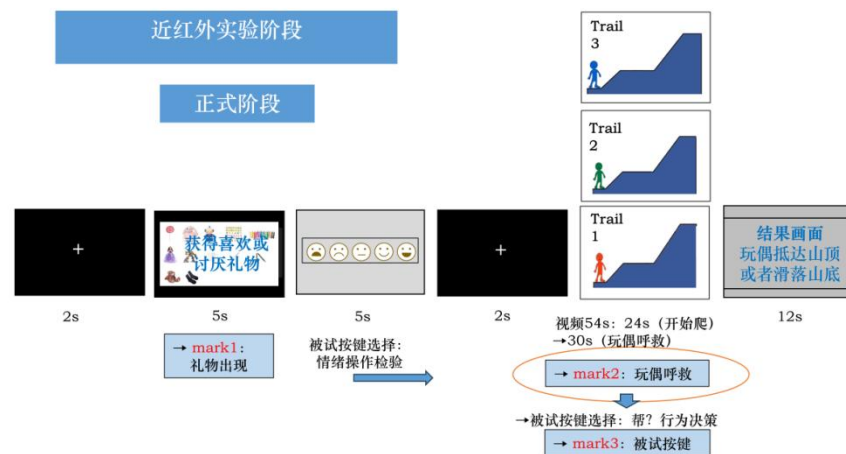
近红外实验阶段

正式阶段

+

获得喜欢或讨厌礼物

+

Trail 3

Trail 2

Trail 1

结果画面 玩偶抵达山顶或者滑落山底

2s

5s

5s

2s

12s

→ mark1：礼物出现

被试按键选择：情绪操作检验

视频54s：24s（开始爬）→30s（玩偶呼救）

→ mark2：玩偶呼救

→被试按键选择：帮？行为决策

→ mark3：被试按键